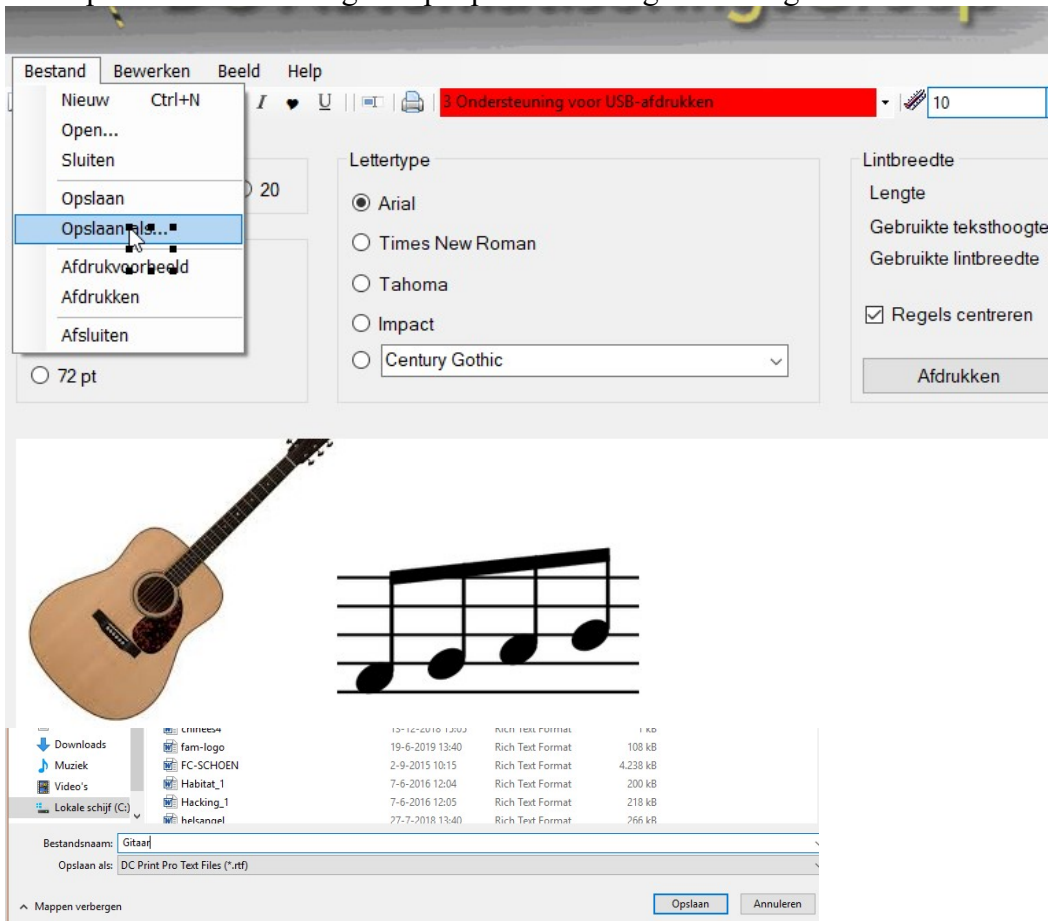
Bestand Bewerken Beeld Help

Nieuw Ctrl+N
Open...
Sluiten
Opslaan
Opslaan als...
Afdrukvoorbeeld
Afdrukken
Afsluiten

3 Ondersteuning voor USB-afdrukken

10

20

72 pt

Lettertype
Arial
Times New Roman
Tahoma
Impact
Century Gothic

Lintbreedte
Lengte
Gebruikte teksthoogte
Gebruikte lintbreedte
Regels centreren
Afdrukken

Downloads
Muziek
Video's
Lokale schijf (C:)

| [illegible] | 13-12-2018 13:05 | Rich Text Format | 1 kB |
|---|---|---|---|
| fam-logo | 19-6-2019 13:40 | Rich Text Format | 108 kB |
| FC-SCHOEN | 2-9-2015 10:15 | Rich Text Format | 4.238 kB |
| Habitat_1 | 7-6-2016 12:04 | Rich Text Format | 200 kB |
| Hacking_1 | 7-6-2016 12:05 | Rich Text Format | 218 kB |
| helsangel | 27-7-2018 13:40 | Rich Text Format | 266 kB |

Bestandsnaam: Gitaar
Opslaan als: DC Print Pro Text Files (*.rtf)

Mappen verbergen
Opslaan
Annuleren